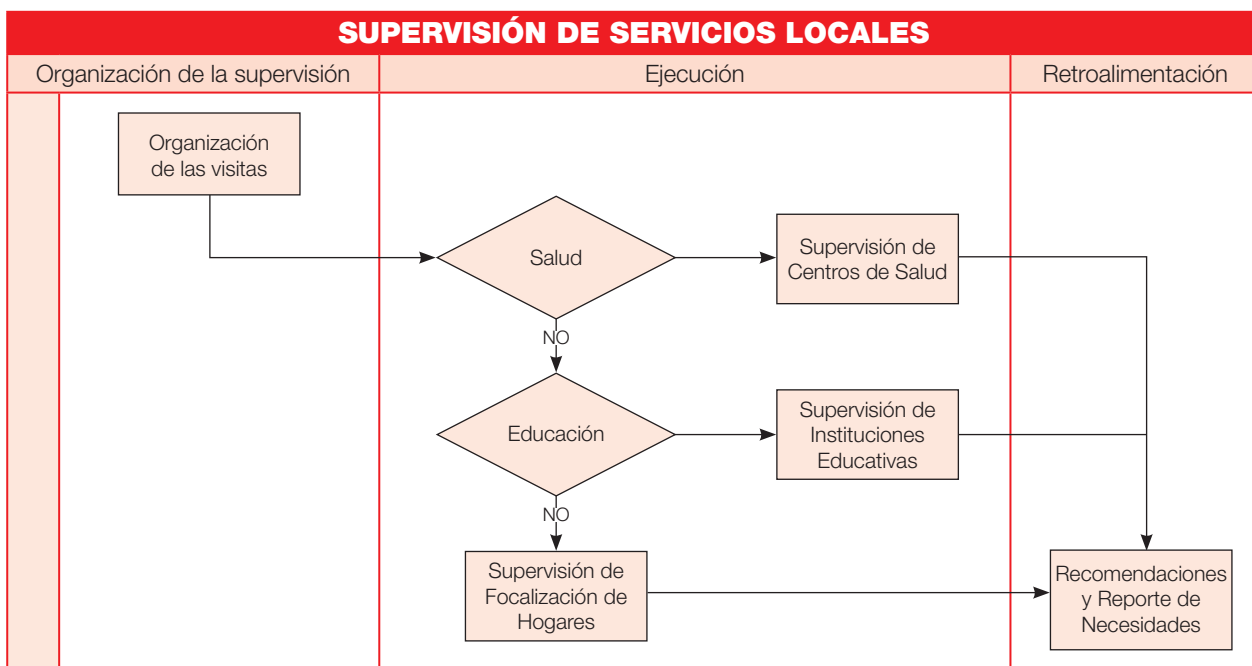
SUPERVISIÓN DE SERVICIOS LOCALES

| Organización de la supervisión | Ejecución | Retroalimentación |
|---|---|---|

Organización de las visitas

Salud

Supervisión de Centros de Salud

NO

Educación

Supervisión de Instituciones Educativas

NO

Supervisión de Focalización de Hogares

Recomendaciones y Reporte de Necesidades